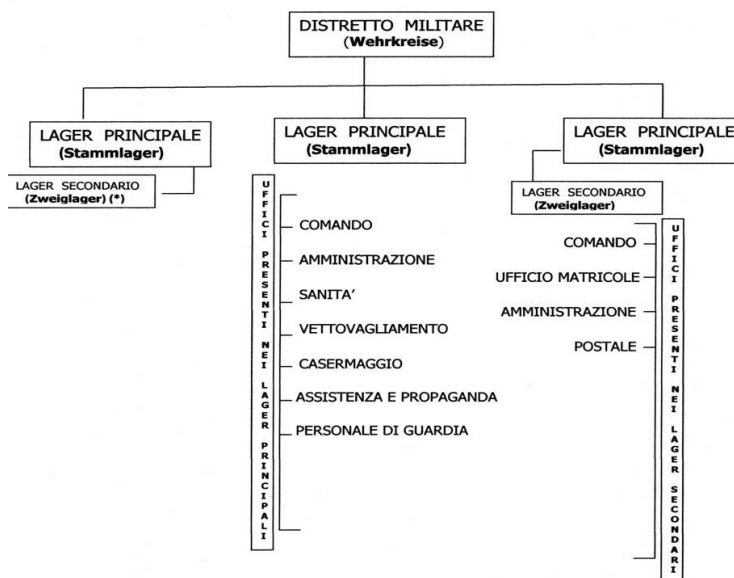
DISTRETTO MILITARE
(Wehrkreise)

LAGER PRINCIPALE
(Stammlager)

LAGER SECONDARIO
(Zweiglager) (*)

LAGER PRINCIPALE
(Stammlager)

UFFICI PRESENTI NEI LAGER PRINCIPALI

COMANDO
AMMINISTRAZIONE
SANITA'
VETTOVAGLIAMENTO
CASERMAGGIO
ASSISTENZA E PROPAGANDA
PERSONALE DI GUARDIA

LAGER PRINCIPALE
(Stammlager)

LAGER SECONDARIO
(Zweiglager)

COMANDO
UFFICIO MATRICOLE
AMMINISTRAZIONE
POSTALE

UFFICI PRESENTI NEI LAGER SECONDARI